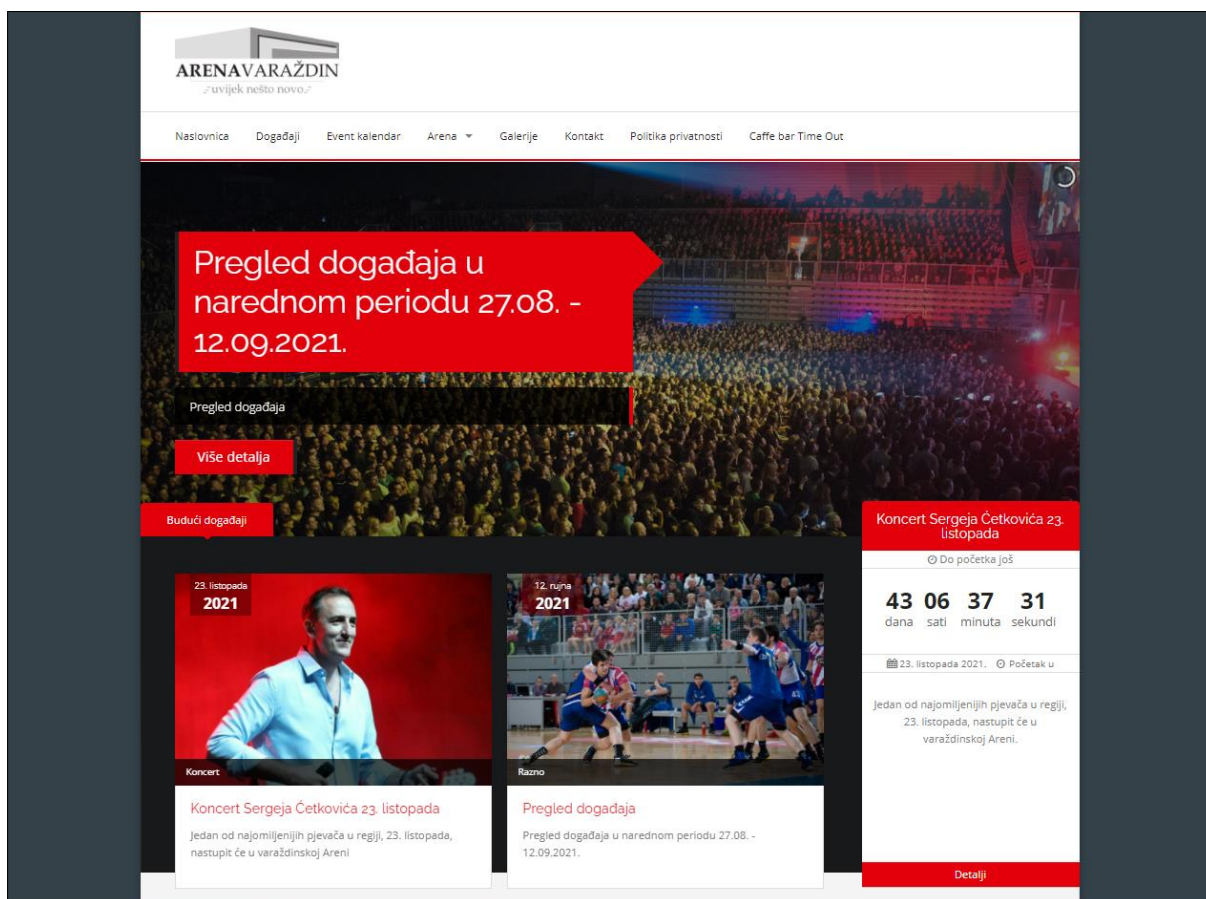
ARENAVARAŽDIN
uvijek nešto novo

Naslovnica Događaji Event kalendar Arena Galerije Kontakt Politika privatnosti Caffe bar Time Out

Pregled događaja u narednom periodu 27.08. - 12.09.2021.

Pregled događaja

Više detalja

Budući događaji

23. listopada
2021

Koncert

Koncert Sergeja Ćetkovića 23. listopada

Jedan od najomiljenijih pjevača u regiji, 23. listopada, nastupit će u varaždinskoj Areni

12. rujna
2021

Razno

Pregled događaja

Pregled događaja u narednom periodu 27.08. - 12.09.2021.

Koncert Sergeja Ćetkovića 23. listopada

Do početka još

| 43 | 06 | 37 | 31 |
|---|---|---|---|
| dana | sati | minuta | sekundi |

23. listopada 2021. Početak u

Jedan od najomiljenijih pjevača u regiji, 23. listopada, nastupit će u varaždinskoj Areni.

Detalji